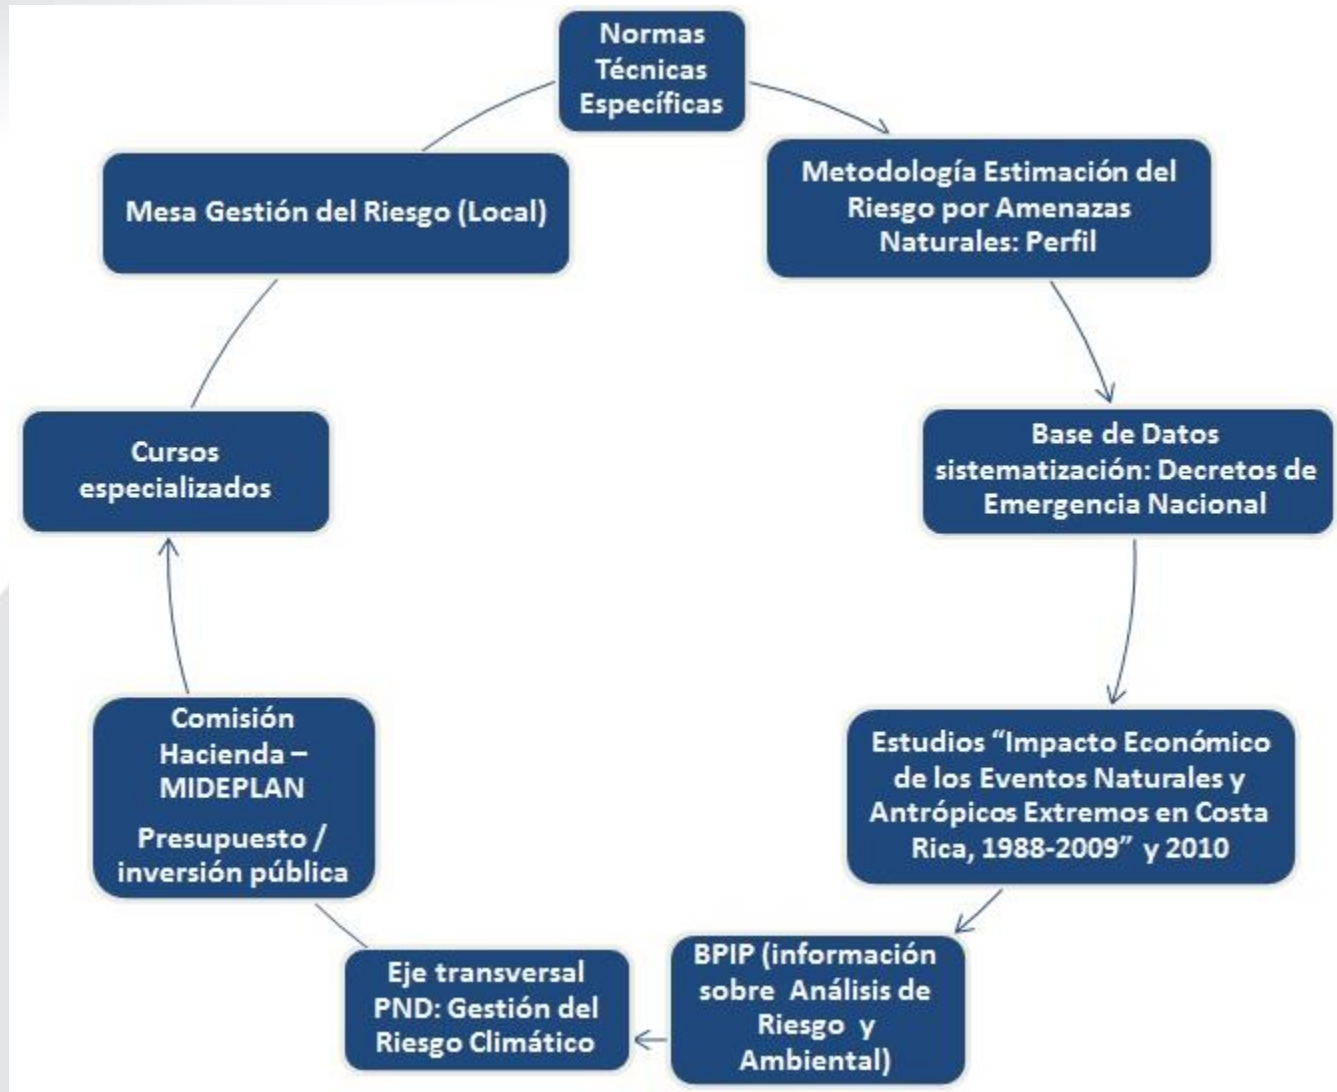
Normas Técnicas Específicas

Metodología Estimación del Riesgo por Amenazas Naturales: Perfil

Base de Datos sistematización: Decretos de Emergencia Nacional

Estudios "Impacto Económico de los Eventos Naturales y Antrópicos Extremos en Costa Rica, 1988-2009" y 2010

BPIP (información sobre Análisis de Riesgo y Ambiental)

Eje transversal PND: Gestión del Riesgo Climático

Comisión Hacienda – MIDEPLAN

Presupuesto / inversión pública

Cursos especializados

Mesa Gestión del Riesgo (Local)